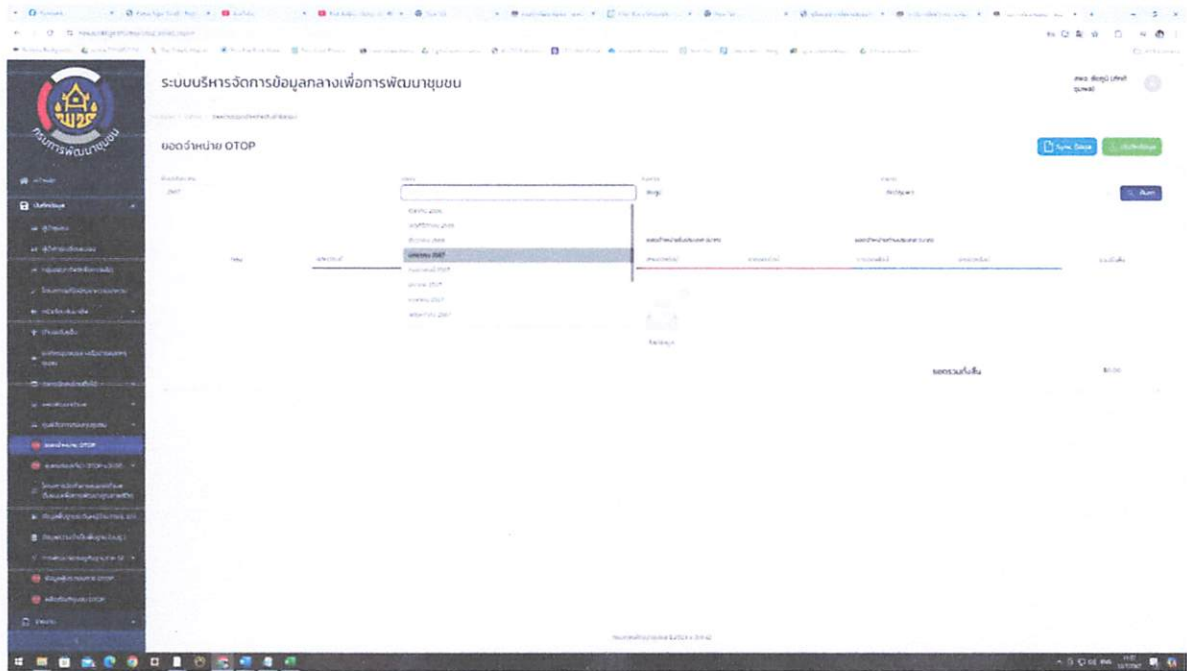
ระบบบริหารจัดการข้อมูลกลางเพื่อการพัฒนาชุมชน

กรมการพัฒนาชุมชน

ยอดจำหน่าย OTOP

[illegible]

2567

ธันวาคม 2566
พฤศจิกายน 2566
ตุลาคม 2566
มกราคม 2567
กุมภาพันธ์ 2567
มีนาคม 2567
เมษายน 2567
พฤษภาคม 2567

ยอดรวมทั้งสิ้น

ยอดจำหน่าย OTOP